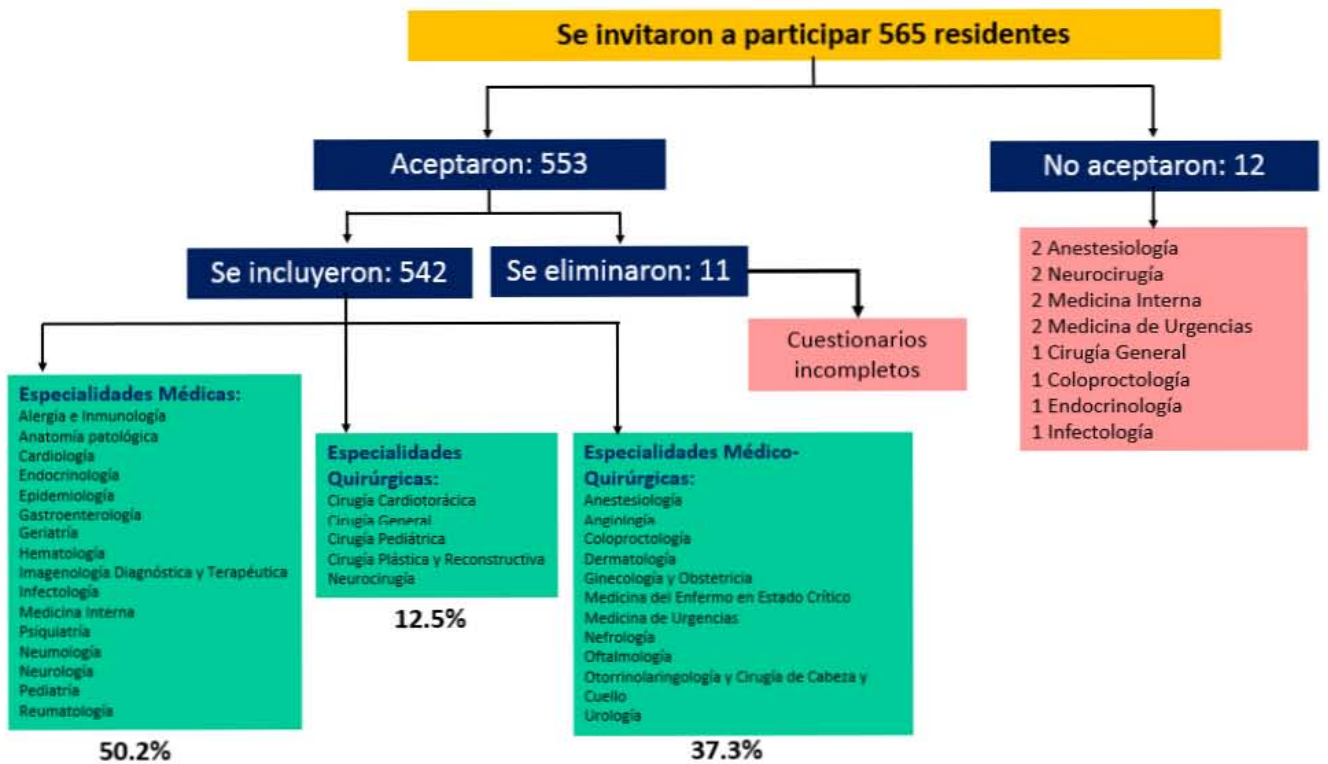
Se invitaron a participar 565 residentes

Aceptaron: 553

No aceptaron: 12

2 Anestesiología
2 Neurocirugía
2 Medicina Interna
2 Medicina de Urgencias
1 Cirugía General
1 Coloproctología
1 Endocrinología
1 Infectología

Se incluyeron: 542

Se eliminaron: 11

Cuestionarios incompletos

Especialidades Médicas:
Alergia e Inmunología
Anatomía patológica
Cardiología
Endocrinología
Epidemiología
Gastroenterología
Geriatría
Hematología
Imagenología Diagnóstica y Terapéutica
Infectología
Medicina Interna
Psiquiatría
Neumología
Neurología
Pediatría
Reumatología

50.2%

Especialidades Quirúrgicas:
Cirugía Cardiotorácica
Cirugía General
Cirugía Pediátrica
Cirugía Plástica y Reconstructiva
Neurocirugía

12.5%

Especialidades Médico-Quirúrgicas:
Anestesiología
Angiología
Coloproctología
Dermatología
Ginecología y Obstetricia
Medicina del Enfermo en Estado Crítico
Medicina de Urgencias
Nefrología
Oftalmología
Otorrinolaringología y Cirugía de Cabeza y Cuello
Urología

37.3%